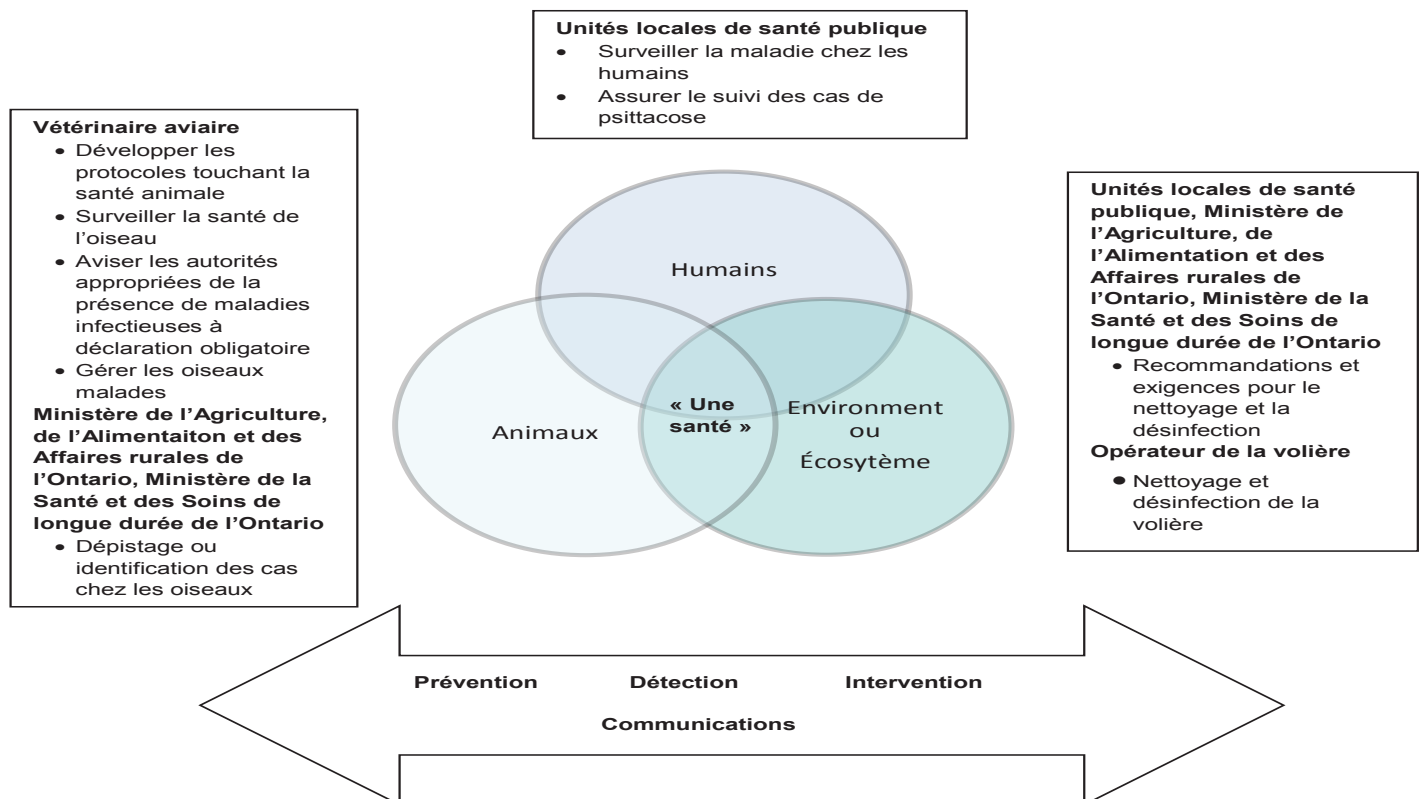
**Unités locales de santé publique**
- Surveiller la maladie chez les humains
- Assurer le suivi des cas de psittacose

**Vétérinaire aviaire**
- Développer les protocoles touchant la santé animale
- Surveiller la santé de l'oiseau
- Aviser les autorités appropriées de la présence de maladies infectieuses à déclaration obligatoire
- Gérer les oiseaux malades

**Ministère de l'Agriculture, de l'Alimentaiton et des Affaires rurales de l'Ontario, Ministère de la Santé et des Soins de longue durée de l'Ontario**
- Dépistage ou identification des cas chez les oiseaux

Humains

Animaux

« Une santé »

Environment ou Écosytème

**Unités locales de santé publique, Ministère de l'Agriculture, de l'Alimentation et des Affaires rurales de l'Ontario, Ministère de la Santé et des Soins de longue durée de l'Ontario**
- Recommandations et exigences pour le nettoyage et la désinfection

**Opérateur de la volière**
- Nettoyage et désinfection de la volière

Prévention Détection Intervention

Communications